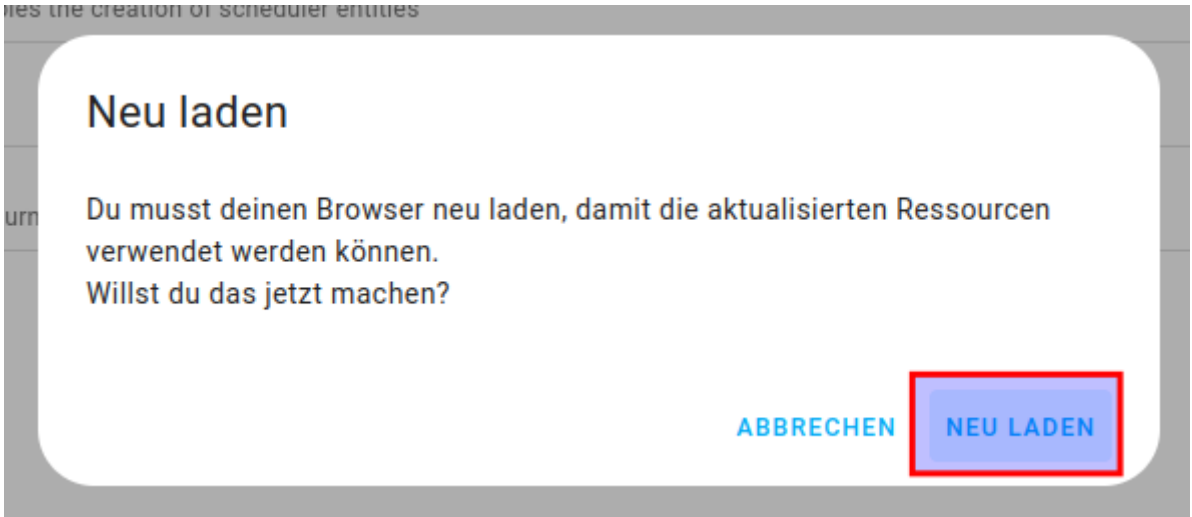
bles the creation of scheduler entities

urn

Neu laden

Du musst deinen Browser neu laden, damit die aktualisierten Ressourcen verwendet werden können.
Willst du das jetzt machen?

ABBRECHEN NEU LADEN